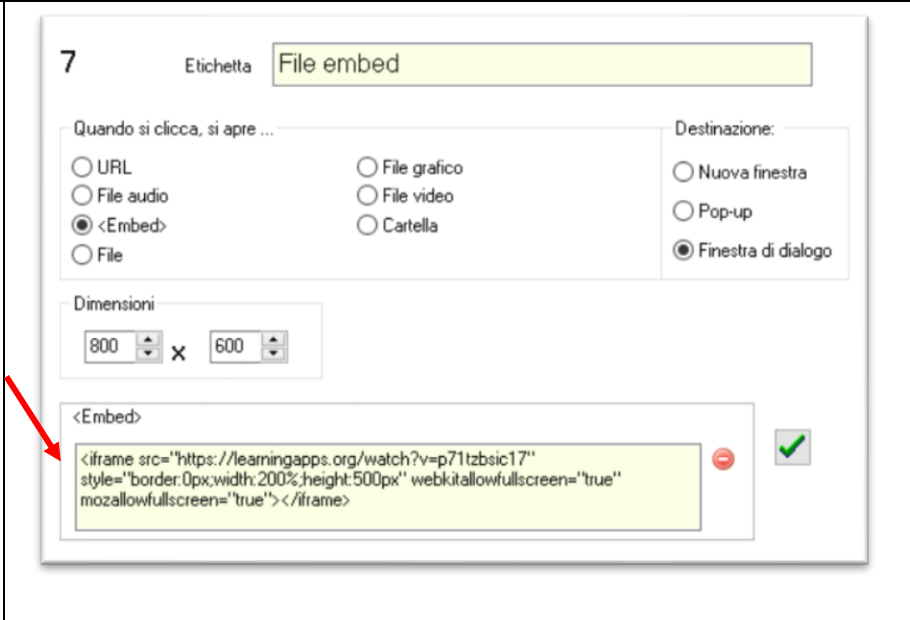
7 Etichetta File embed

Quando si clicca, si apre ...

URL
File audio
<Embed>
File
File grafico
File video
Cartella

Destinazione:

Nuova finestra
Pop-up
Finestra di dialogo

Dimensioni

800 x 600

<Embed>

<iframe src="https://learningapps.org/watch?v=p71tzbsic17" style="border:0px;width:200%;height:500px" webkitallowfullscreen="true" mozallowfullscreen="true"></iframe>